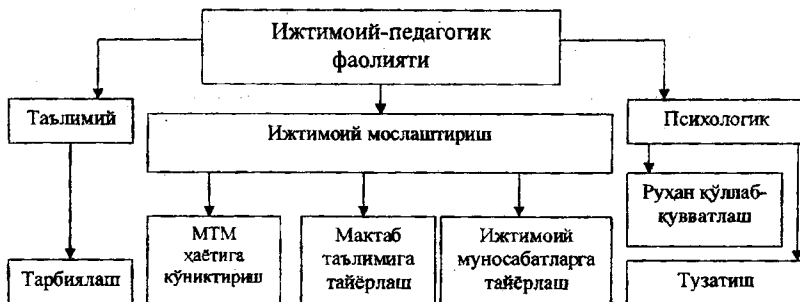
Ижтимоий-педагогик фаолияти

Таълимий

Ижтимоий мослаштириш

Психологик

Руҳан қўллаб-қувватлаш

МТМ ҳаётига кўниктириш

Мактаб таълимига тайёрлаш

Ижтимоий муносабатларга тайёрлаш

Тарбиялаш

Тузатиш